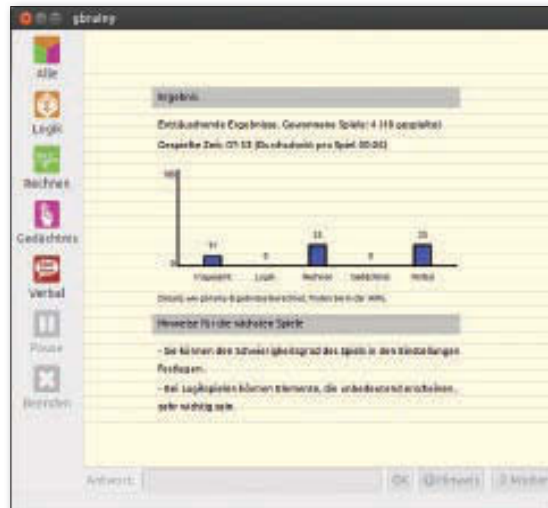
gbrainy

Alle

Logik

Rechnen

Gedächtnis

Verbal

Pause

Beenden

Ergebnis

Enttäuschende Ergebnisse. Gewonnene Spiele: 4 (10 gespielt)

Gespielte Zeit: 01:53 (Durchschnitt pro Spiel: 00:06)

100

0

11

0

33

0

25

Insgesamt

Logik

Rechnen

Gedächtnis

Verbal

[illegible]

Hinweise für die nächsten Spiele

- Sie können den Schwierigkeitsgrad des Spiels in den Einstellungen festlegen.

- Bei Logikspielen können Elemente, die unbedeutend erscheinen, sehr wichtig sein.

Antwort:

OK

Hinweis

Weiter